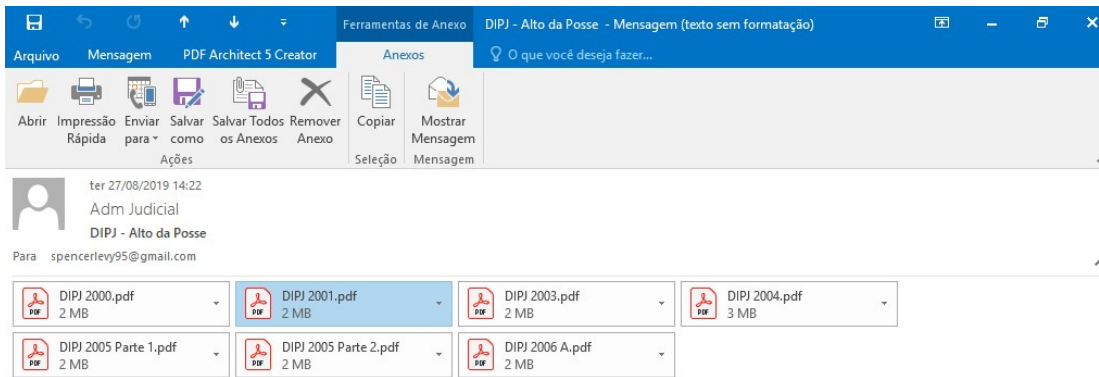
Ferramentas de Anexo DIPJ - Alto da Posse - Mensagem (texto sem formatação)

Arquivo Mensagem PDF Architect 5 Creator Anexos O que você deseja fazer...

Abrir Impressão Rápida Enviar para Salvar como Salvar Todos os Anexos Remover Anexo
Ações
Copiar
Seleção
Mostrar Mensagem
Mensagem

ter 27/08/2019 14:22
Adm Judicial
DIPJ - Alto da Posse
Para spencerlevy95@gmail.com

DIPJ 2000.pdf
2 MB
DIPJ 2001.pdf
2 MB
DIPJ 2003.pdf
2 MB
DIPJ 2004.pdf
3 MB
DIPJ 2005 Parte 1.pdf
2 MB
DIPJ 2005 Parte 2.pdf
2 MB
DIPJ 2006 A.pdf
2 MB